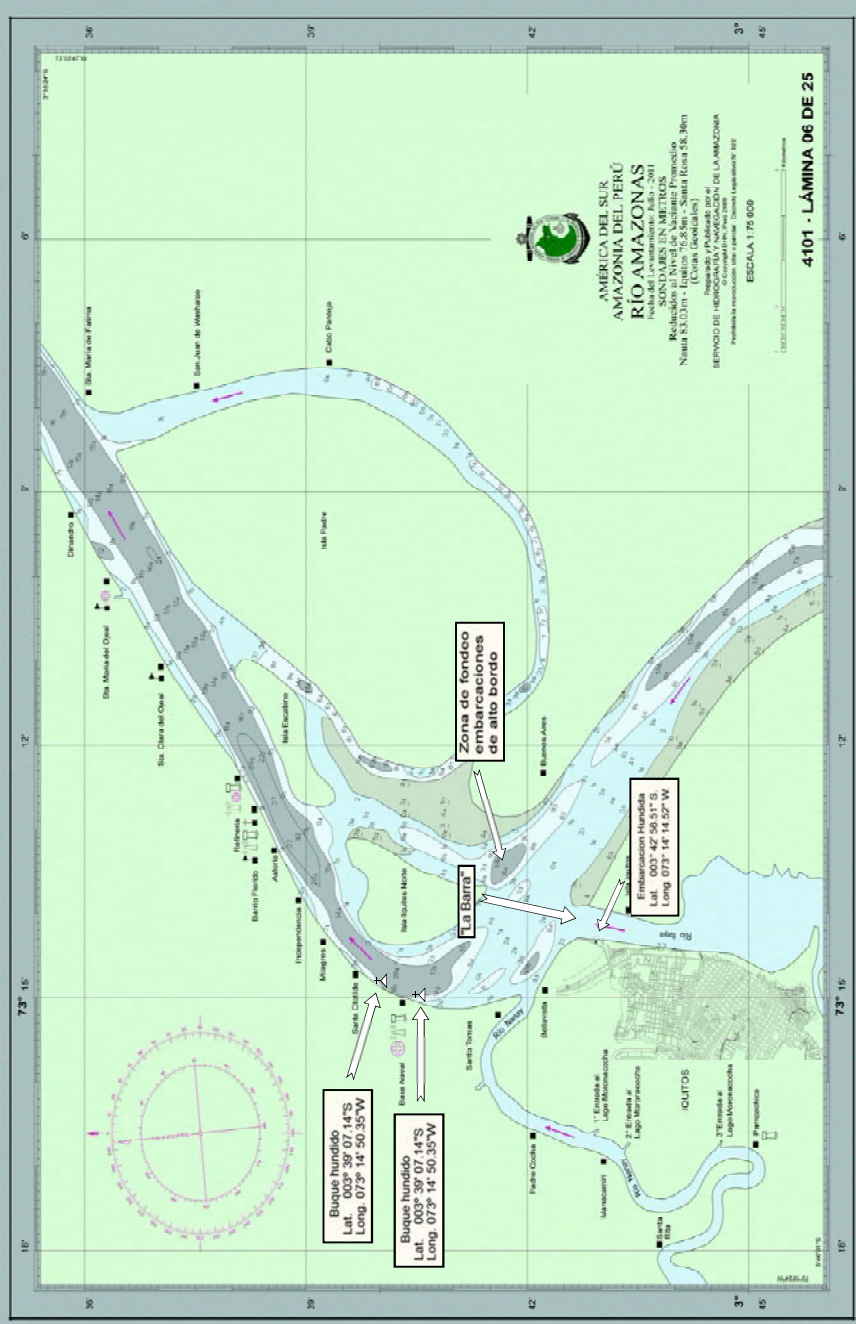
AMÉRICA DEL SUR
AMAZONIA DEL PERÚ
RÍO AMAZONAS
Fecha del Levantamiento: Julio - 2001
SONDAJES EN METROS
Reducidos al Nivel de Vaciante Promedio
Nauta 83.03m - Iquitos 76.85m - Santa Rosa 58.30m
(Cotas Geoidales)
Preparado y Publicado por el
SERVICIO DE HIDROGRAFÍA Y NAVEGACIÓN DE LA AMAZONÍA
ESCALA 1:75 000

4101 - LÁMINA 06 DE 25

Zona de fondeo embarcaciones de alto bordo

"La Barra"

Embarcacion Hundida
Lat. 003° 42' 56.51" S.
Long 073° 14' 14.52" W

Buque hundido
Lat. 003° 39' 07.14"S
Long. 073° 14' 50.35"W

Buque hundido
Lat. 003° 39' 07.14"S
Long. 073° 14' 50.35"W

Sta. Maria de Fatima
San Juan de Washarao
Cabo Pantoja
Dinandro
Isla Padre
Sta. Monica del Oroal
Sta. Clara del Oroal
Isla Escalante
Refinería
Benito Pardo
Astoria
Independencia
Milagros
Santa Clotilde
Isla Iquitos Norte
Buenos Aires
Base Naval
Santa Tomas
Bellavista
Río Nanay
Río Itaya
Padre Cocha
1° Entrada al Lago Moronacocha
2° Entrada al Lago Moronacocha
3° Entrada al Lago Moronacocha
IQUITOS
Manacamiri
Río Nanay
Santa Rita
Pampachica

73° 15'
36'
39'
42'
45'
3°
6'
9'
12'
18'